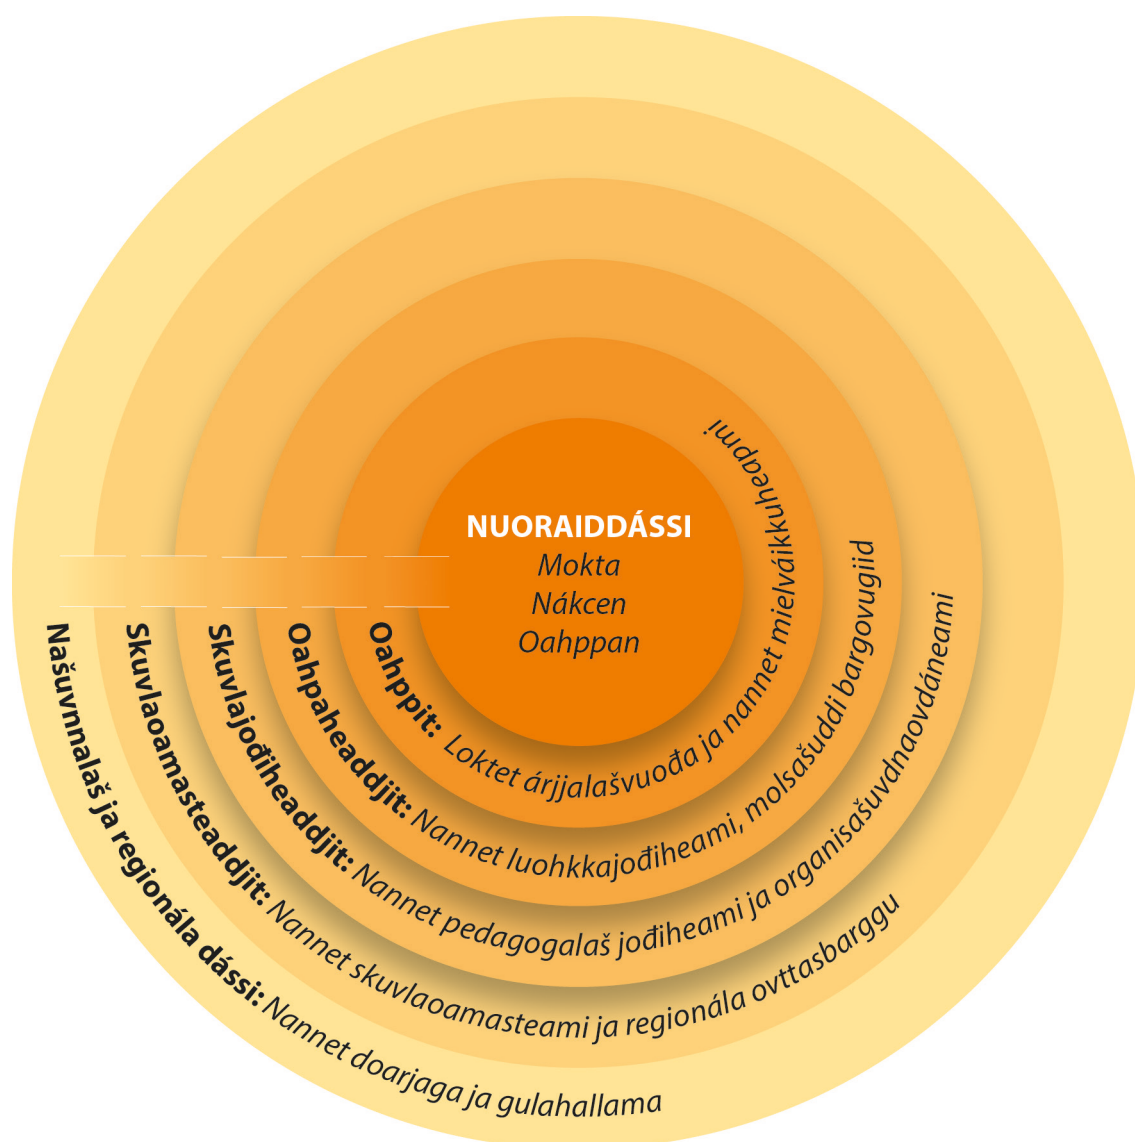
NUORAIDDÁSSI
Mokta
Nákcen
Oahppan

Oahppit: Loktet árjjalašvuođa ja nannet mielváikkuheapmi

Oahpaheaddjit: Nannet luohkkajođiheami, molsašuddi bargovugiid

Skuvlajođiheaddjit: Nannet pedagogalaš jođiheami ja organisašuvdnaovdáneami

Skuvlaoamasteaddjit: Nannet skuvlaoamasteami ja regionála ovttasbarggu

Našuvnnalaš ja regionála dássi: Nannet doarjaga ja gulahallama